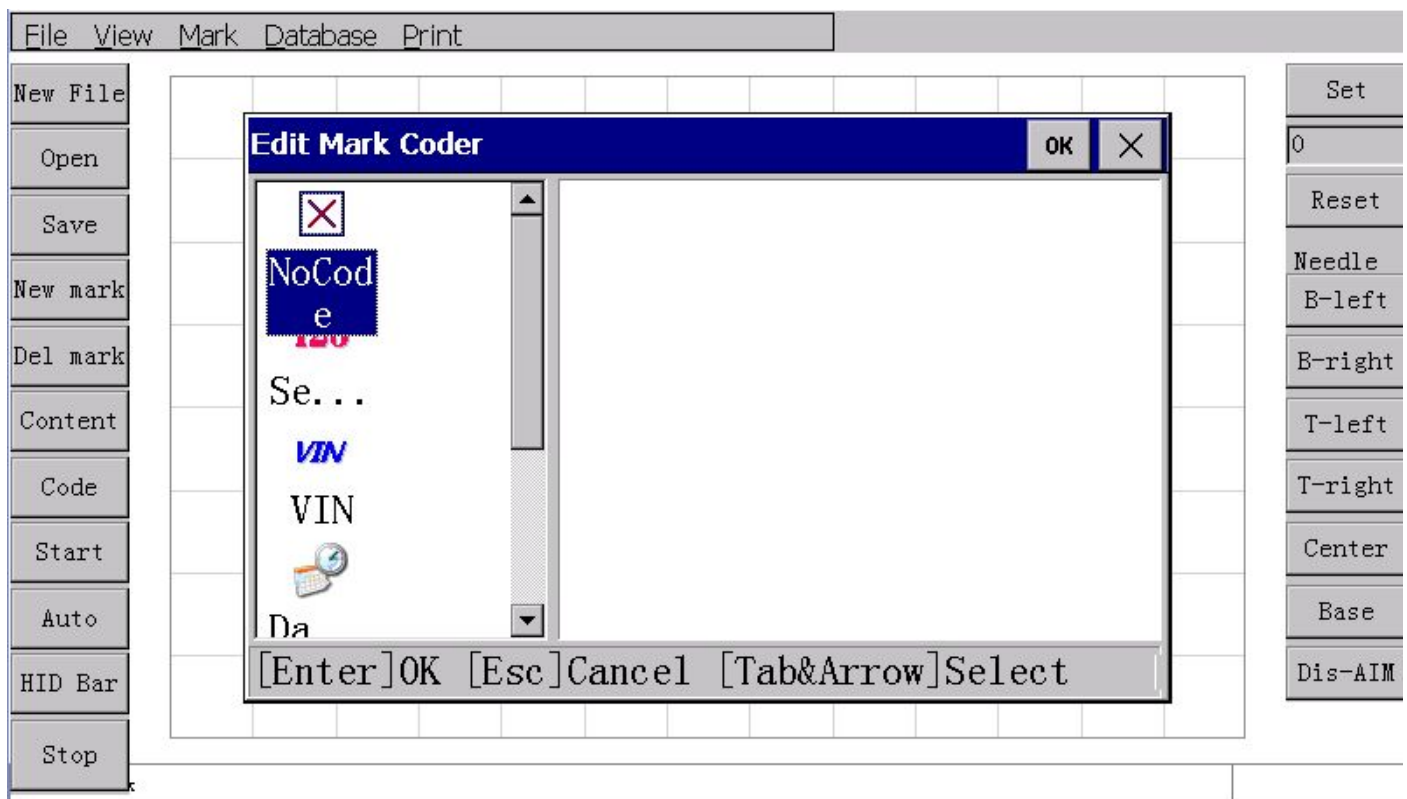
File View Mark Database Print

New File
Open
Save
New mark
Del mark
Content
Code
Start
Auto
HID Bar
Stop

Edit Mark Coder
OK

NoCode
Se...
VIN
VIN
Da

[Enter]OK [Esc]Cancel [Tab&Arrow]Select

Set
0
Reset
Needle
B-left
B-right
T-left
T-right
Center
Base
Dis-AIM